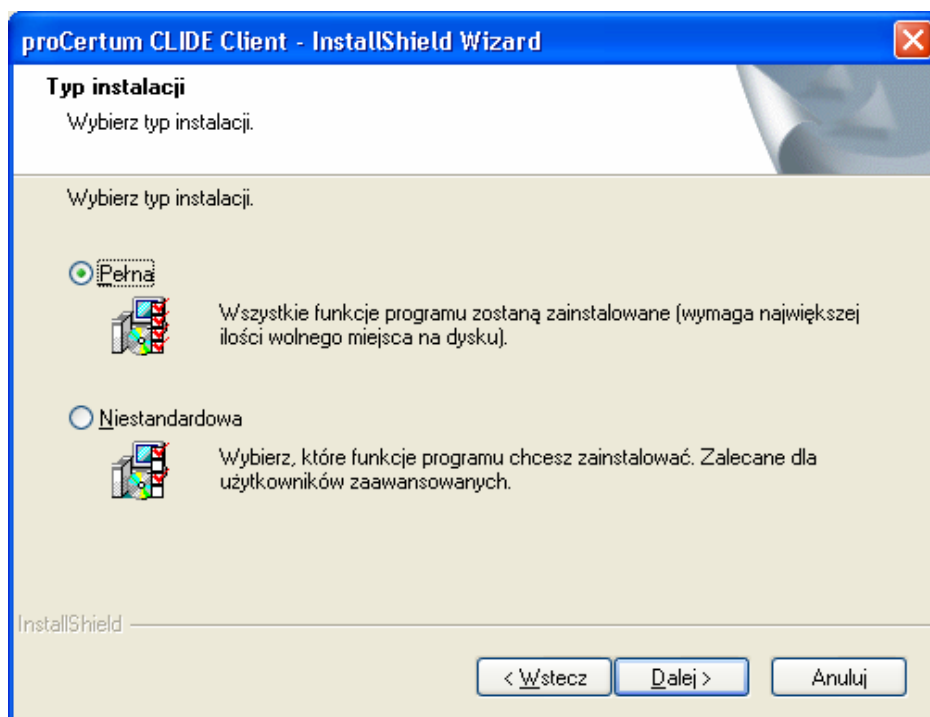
proCertum CLIDE Client - InstallShield Wizard

Typ instalacji

Wybierz typ instalacji.

Wybierz typ instalacji.

Pełna

Wszystkie funkcje programu zostaną zainstalowane (wymaga największej ilości wolnego miejsca na dysku).

Niestandardowa

Wybierz, które funkcje programu chcesz zainstalować. Zalecane dla użytkowników zaawansowanych.

InstallShield

< Wstecz

Dalej >

Anuluj